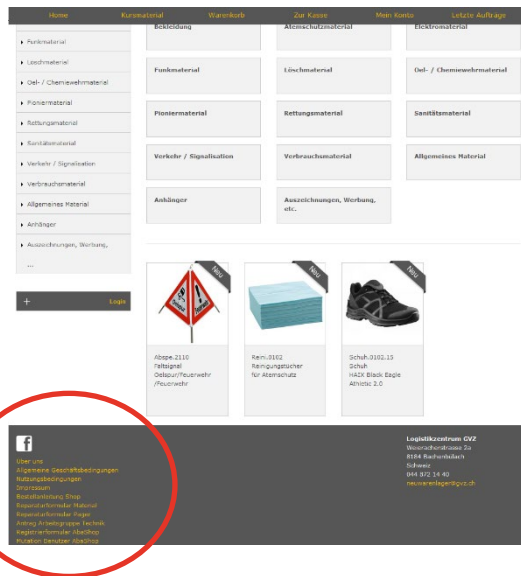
Home Kursmaterial Warenkorb Zur Kasse Mein Konto Letzte Aufträge

Funkmaterial
Löschmaterial
Oel- / Chemiewehrmaterial
Pioniermaterial
Rettungsmaterial
Sanitätsmaterial
Verkehr / Signalisation
Verbrauchsmaterial
Allgemeines Material
Anhänger
Auszeichnungen, Werbung, ...

+ Login

Bekleidung
Atemschutzmaterial
Elektromaterial
Funkmaterial
Löschmaterial
Oel- / Chemiewehrmaterial
Pioniermaterial
Rettungsmaterial
Sanitätsmaterial
Verkehr / Signalisation
Verbrauchsmaterial
Allgemeines Material
Anhänger
Auszeichnungen, Werbung, etc.

Neu
Abspe.2110
Faltsignal Oelspur/Feuerwehr /Feuerwehr

Neu
Reini.0102
Reinigungstücher für Atemschutz

Neu
Schuh.0102.15
Schuh
HAIX Black Eagle Athletic 2.0

f
Über uns
Allgemeine Geschäftsbedingungen
Nutzungsbedingungen
Impressum
Bestellanleitung Shop
Reparaturformular Material
Reparaturformular Pager
Antrag Arbeitsgruppe Technik
Registrierformular AbaShop
Mutation Benutzer AbaShop

Logistikzentrum GVZ
Wesrachstrasse 2a
8184 Bachenbülach
Schweiz
044 972 14 40
neuwarenlager@gvz.ch